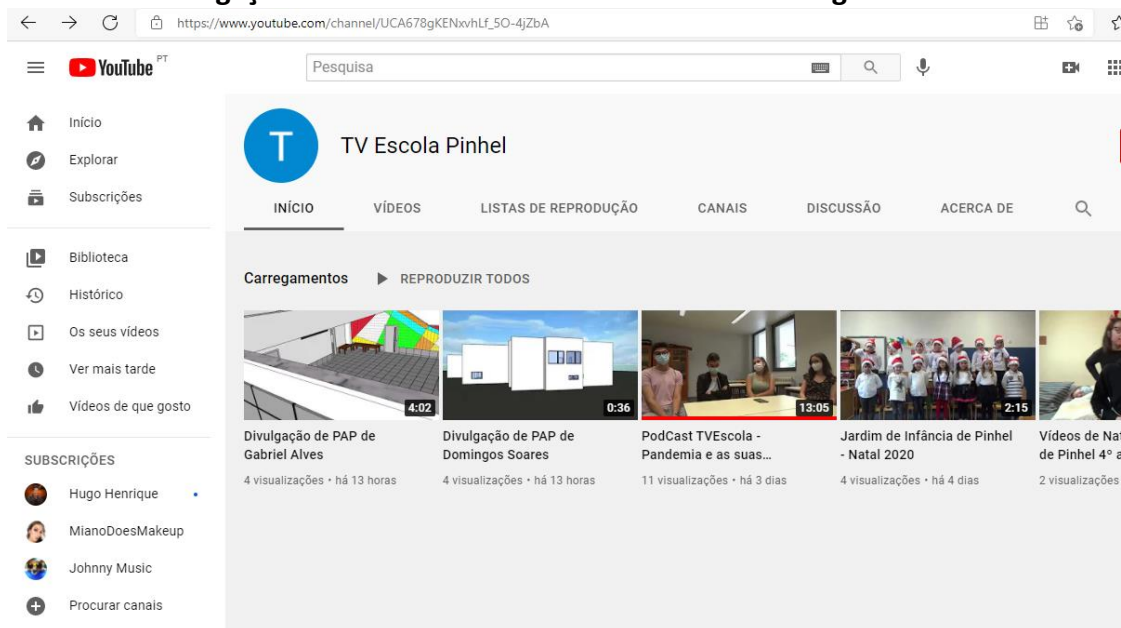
https://www.youtube.com/channel/UCA678gKENxvhLf_5O-4jZbA

YouTube PT

Pesquisa

Início
Explorar
Subscrições

Biblioteca
Histórico
Os seus vídeos
Ver mais tarde
Vídeos de que gosto

SUBSCRIÇÕES
Hugo Henrique
MianoDoesMakeup
Johnny Music
Procurar canais

T

TV Escola Pinhel

INÍCIO
VÍDEOS
LISTAS DE REPRODUÇÃO
CANAIS
DISCUSSÃO
ACERCA DE

Carregamentos
REPRODUZIR TODOS

4:02
Divulgação de PAP de Gabriel Alves
4 visualizações • há 13 horas

0:36
Divulgação de PAP de Domingos Soares
4 visualizações • há 13 horas

13:05
PodCast TVEscola - Pandemia e as suas...
11 visualizações • há 3 dias

2:15
Jardim de Infância de Pinhel - Natal 2020
4 visualizações • há 4 dias

Vídeos de Na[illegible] de Pinhel 4° a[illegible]
2 visualizações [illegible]